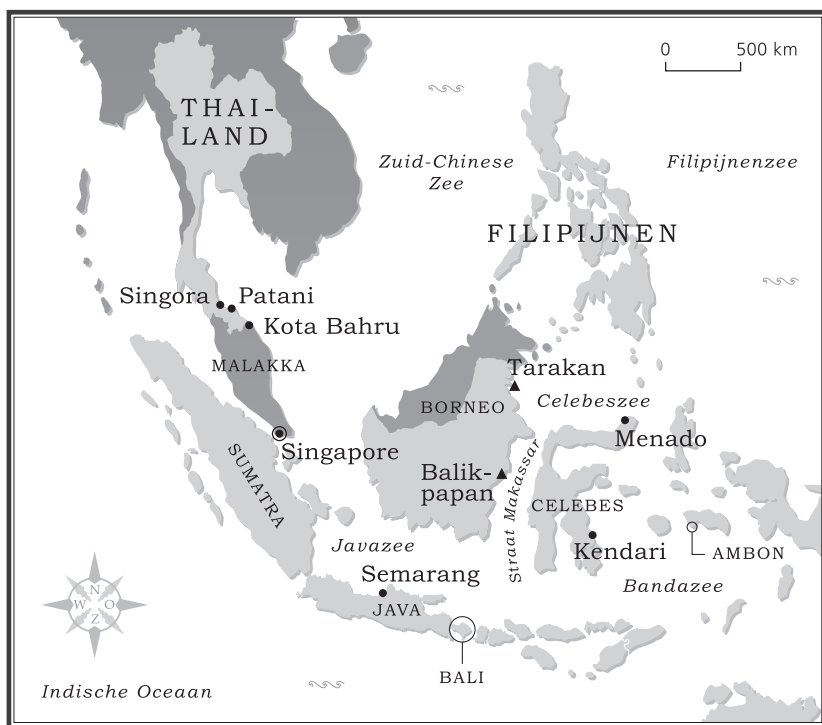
0 500 km

THAI-LAND

Zuid-Chinese Zee

Filipijnenzee

FILIPIJNEN

Singora Patani

Kota Bahru

MALAKKA

Tarakan

BORNEO

Celebeszee

Menado

Singapore

SUMATRA

Balik-papan

Straat Makassar

CELEBES

Kendari

AMBON

Javazee

Semarang

Bandazee

N
W O
Z

JAVA

BALI

Indische Oceaan